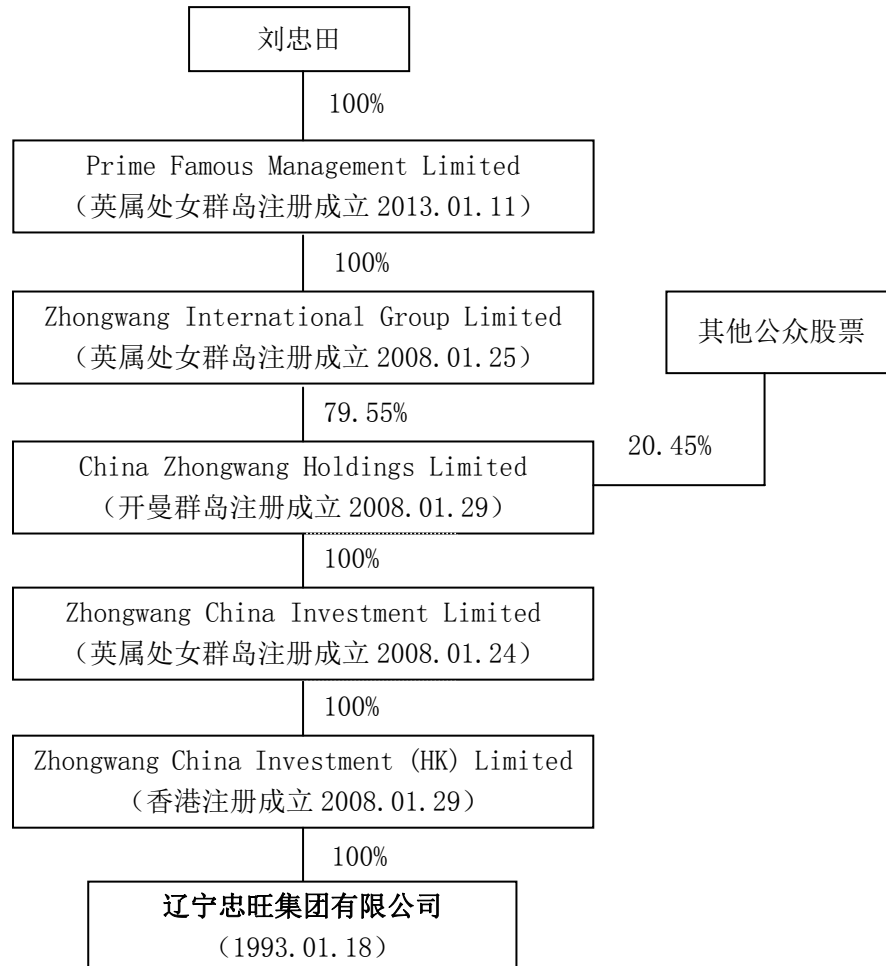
刘忠田

100%

Prime Famous Management Limited
（英属处女群岛注册成立 2013.01.11）

100%

Zhongwang International Group Limited
（英属处女群岛注册成立 2008.01.25）

其他公众股票

79.55%

20.45%

China Zhongwang Holdings Limited
（开曼群岛注册成立 2008.01.29）

100%

Zhongwang China Investment Limited
（英属处女群岛注册成立 2008.01.24）

100%

Zhongwang China Investment (HK) Limited
（香港注册成立 2008.01.29）

100%

辽宁忠旺集团有限公司
（1993.01.18）